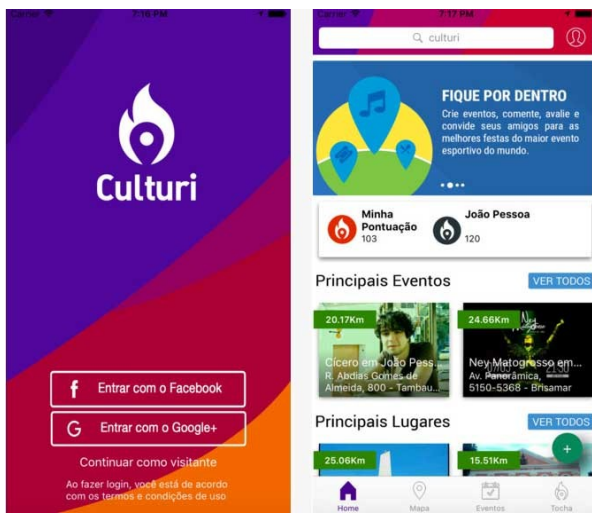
Carrier 7:16 PM

Culturi

f Entrar com o Facebook

G Entrar com o Google+

Continuar como visitante

Ao fazer login, você está de acordo com os termos e condições de uso

Carrier 7:17 PM

culturi

FIQUE POR DENTRO

Crie eventos, comente, avalie e convide seus amigos para as melhores festas do maior evento esportivo do mundo.

Minha Pontuação
103

João Pessoa
120

Principais Eventos

VER TODOS

20.17Km

Cícero em João Pess...
R. Abdias Gomes de Almeida, 800 - Tambau...

24.66Km

Ney Matogrosso em...
Av. Panorâmica, 5150-5368 - Brisamar

Principais Lugares

VER TODOS

25.06Km

15.51Km

+

Home

Mapa

Eventos

Tocha